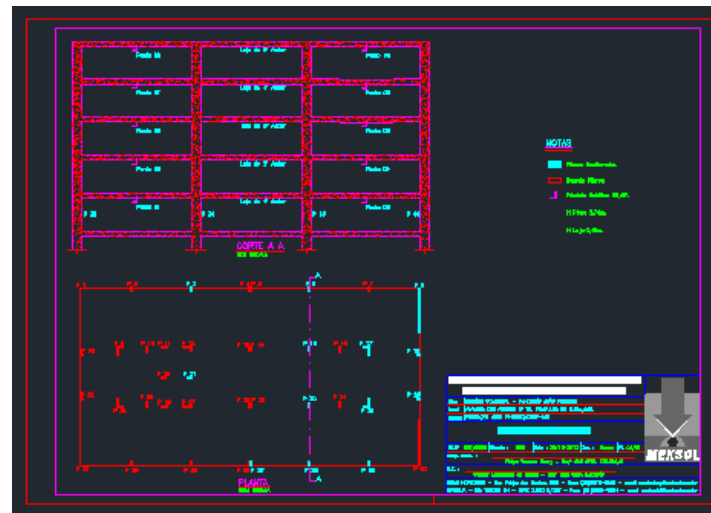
Laje do 5º Andar

Laje do 4º Andar

Laje do 3º Andar

Laje do 2º Andar

Laje do 1º Andar

P 21

P 24

P 19

P 16

CORTE A A

ESC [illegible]

NOTAS

A

PLANTA

ESC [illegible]

P 1

P 2

P 3

P 4

P 5

P 6

P 7

P 8

P 9

P 10

P 11

P 12

P 13

P 14

P 15

P 16

P 17

P 18

P 19

P 20

P 21

P 22

P 23

P 24

P 25

P 26

P 27

P 28

P 29

P 30

A

MEKSOL